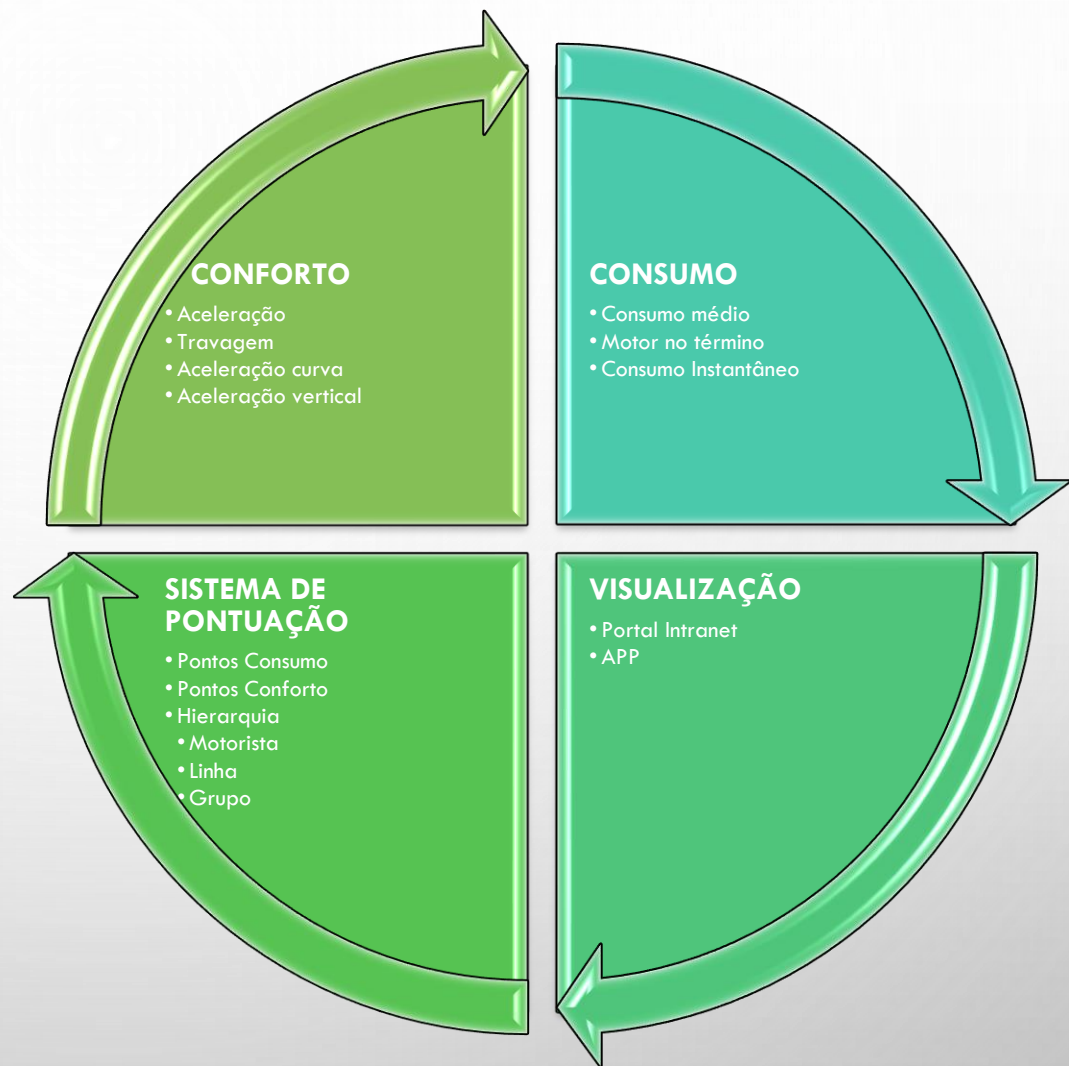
CONFORTO
• Aceleração
• Travagem
• Aceleração curva
• Aceleração vertical

CONSUMO
• Consumo médio
• Motor no término
• Consumo Instantâneo

VISUALIZAÇÃO
• Portal Intranet
• APP

SISTEMA DE PONTUAÇÃO
• Pontos Consumo
• Pontos Conforto
• Hierarquia
• Motorista
• Linha
• Grupo